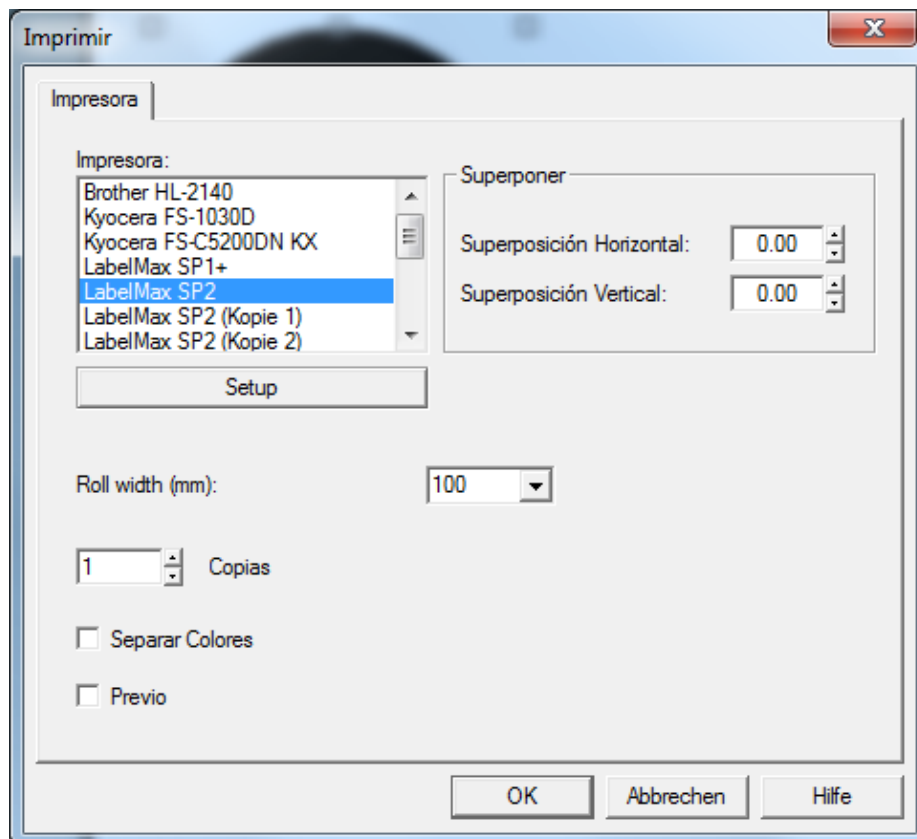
Imprimir

Impresora

Impresora:
Brother HL-2140
Kyocera FS-1030D
Kyocera FS-C5200DN KX
LabelMax SP1+
LabelMax SP2
LabelMax SP2 (Kopie 1)
LabelMax SP2 (Kopie 2)

Superponer
Superposición Horizontal: 0.00
Superposición Vertical: 0.00

Setup

Roll width (mm): 100

1 Copias

Separar Colores

Previo

OK Abbrechen Hilfe